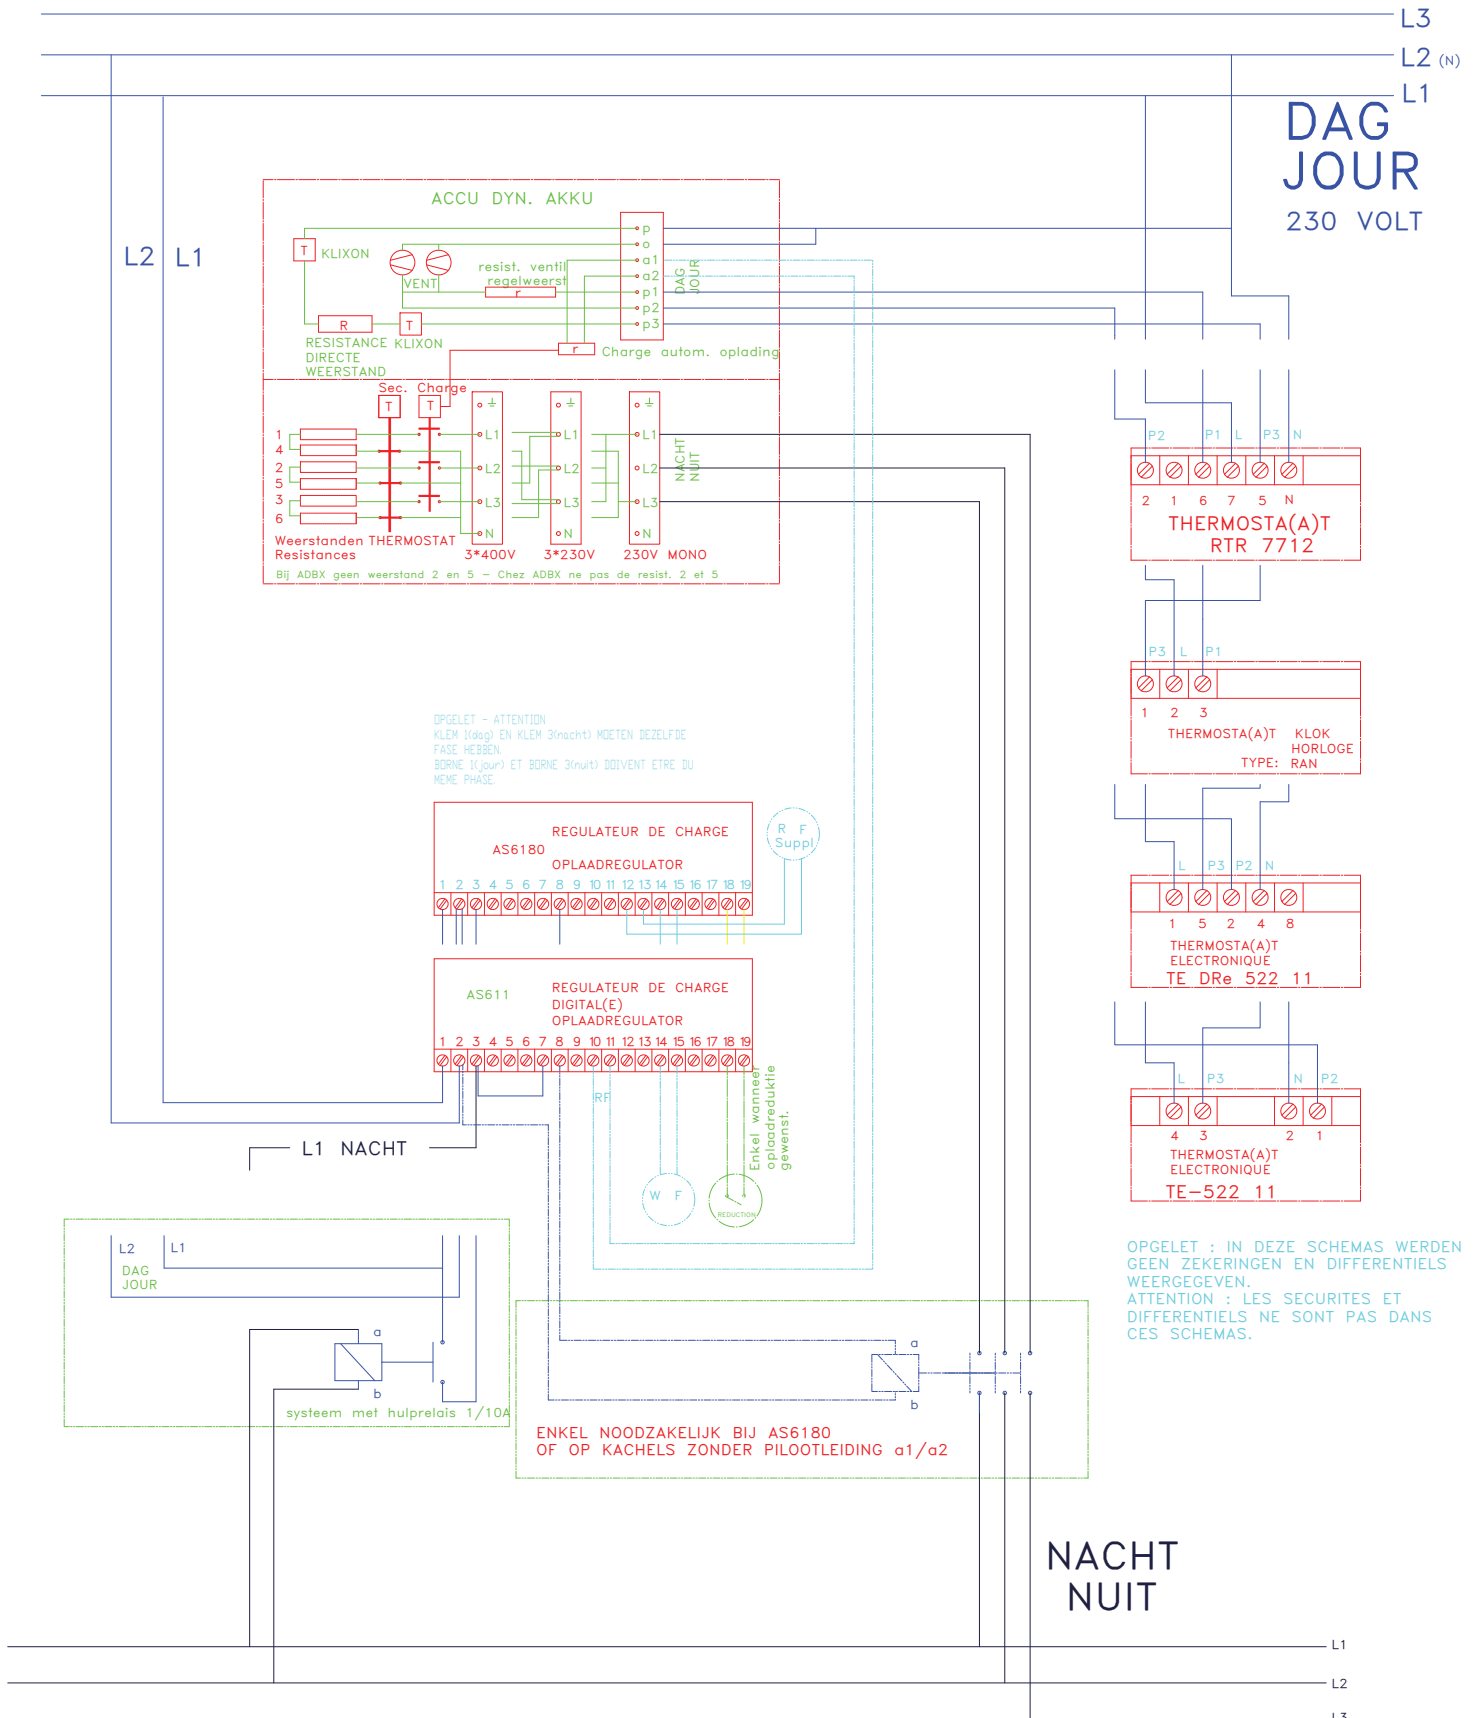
L3
L2 (N)
L1
DAG
JOUR
230 VOLT

L2 L1

ACCU DYN. AKKU
T KLIXON
VENT
resist. ventil
regelweerst
r
p
o
a1
a2
p1
p2
p3
DAG
JOUR
R
T
RESISTANCE KLIXON
DIRECTE
WEERSTAND
r
Charge autom. oplading
Sec. Charge
T T
1
4
2
5
3
6
L1
L2
L3
N
L1
L2
L3
N
L1
L2
L3
N
NACHT
NUIT
Weerstanden THERMOSTAT
Resistances
3*400V 3*230V 230V MONO
Bij ADBX geen weerstand 2 en 5 – Chez ADBX ne pas de resist. 2 et 5

P2 P1 L P3 N
2 1 6 7 5 N
THERMOSTA(A)T
RTR 7712

P3 L P1
1 2 3
THERMOSTA(A)T KLOK
HORLOGE
TYPE: RAN

OPGELET – ATTENTION
KLEM 1(dag) EN KLEM 3(nacht) MOETEN DEZELFDE
FASE HEBBEN.
BORNE 1(jour) ET BORNE 3(nuit) DOIVENT ETRE DU
MEME PHASE.

REGULATEUR DE CHARGE
AS6180
OPLAADREGULATOR
1 2 3 4 5 6 7 8 9 10 11 12 13 14 15 16 17 18 19
R F
Suppl

L P3 P2 N
1 5 2 4 8
THERMOSTA(A)T
ELECTRONIQUE
TE DRe 522 11

AS611
REGULATEUR DE CHARGE
DIGITAL(E)
OPLAADREGULATOR
1 2 3 4 5 6 7 8 9 10 11 12 13 14 15 16 17 18 19
RF
Enkel wanneer
oplaadreduktie
gewenst.
W F
REDUCTION

L P3 N P2
4 3 2 1
THERMOSTA(A)T
ELECTRONIQUE
TE–522 11

L1 NACHT

L2 L1
DAG
JOUR
a
b
systeem met hulprelais 1/10A

a
b
ENKEL NOODZAKELIJK BIJ AS6180
OF OP KACHELS ZONDER PILOOTLEIDING a1/a2

OPGELET : IN DEZE SCHEMAS WERDEN GEEN ZEKERINGEN EN DIFFERENTIELS WEERGEGEVEN.
ATTENTION : LES SECURITES ET DIFFERENTIELS NE SONT PAS DANS CES SCHEMAS.

NACHT
NUIT

L1
L2
L3